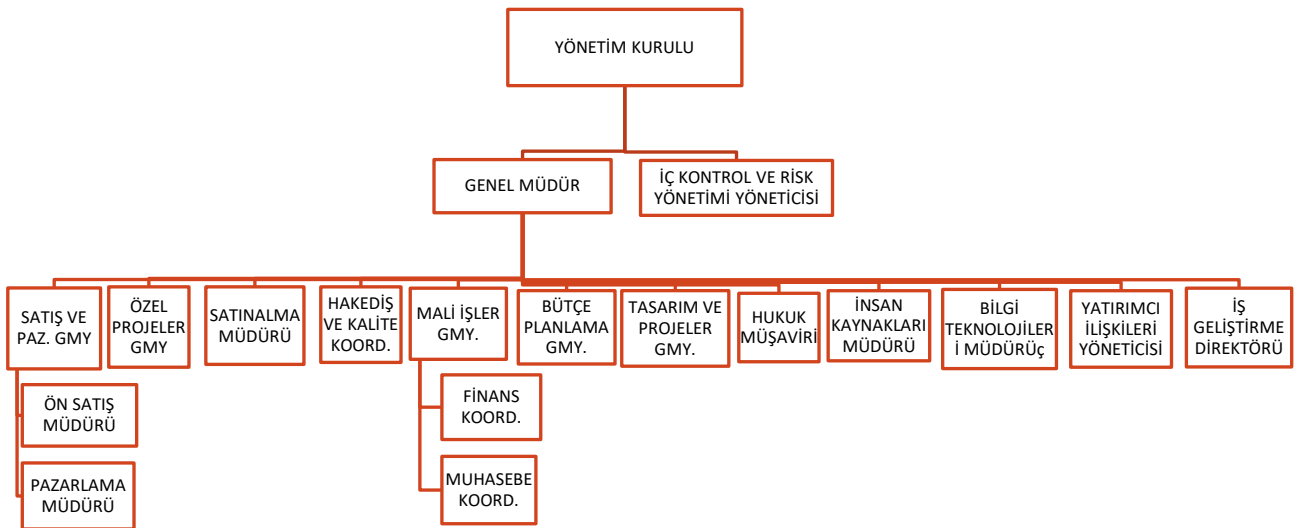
YÖNETİM KURULU

GENEL MÜDÜR

İÇ KONTROL VE RİSK YÖNETİMİ YÖNETİCİSİ

SATIŞ VE PAZ. GMY

ÖN SATIŞ MÜDÜRÜ

PAZARLAMA MÜDÜRÜ

ÖZEL PROJELER GMY

SATINALMA MÜDÜRÜ

HAKEDİŞ VE KALİTE KOORD.

MALİ İŞLER GMY.

FİNANS KOORD.

MUHASEBE KOORD.

BÜTÇE PLANLAMA GMY.

TASARIM VE PROJELER GMY.

HUKUK MÜŞAVİRİ

İNSAN KAYNAKLARI MÜDÜRÜ

BİLGİ TEKNOLOJİLERİ MÜDÜRÜç

YATIRIMCI İLİŞKİLERİ YÖNETİCİSİ

İŞ GELİŞTİRME DİREKTÖRÜ